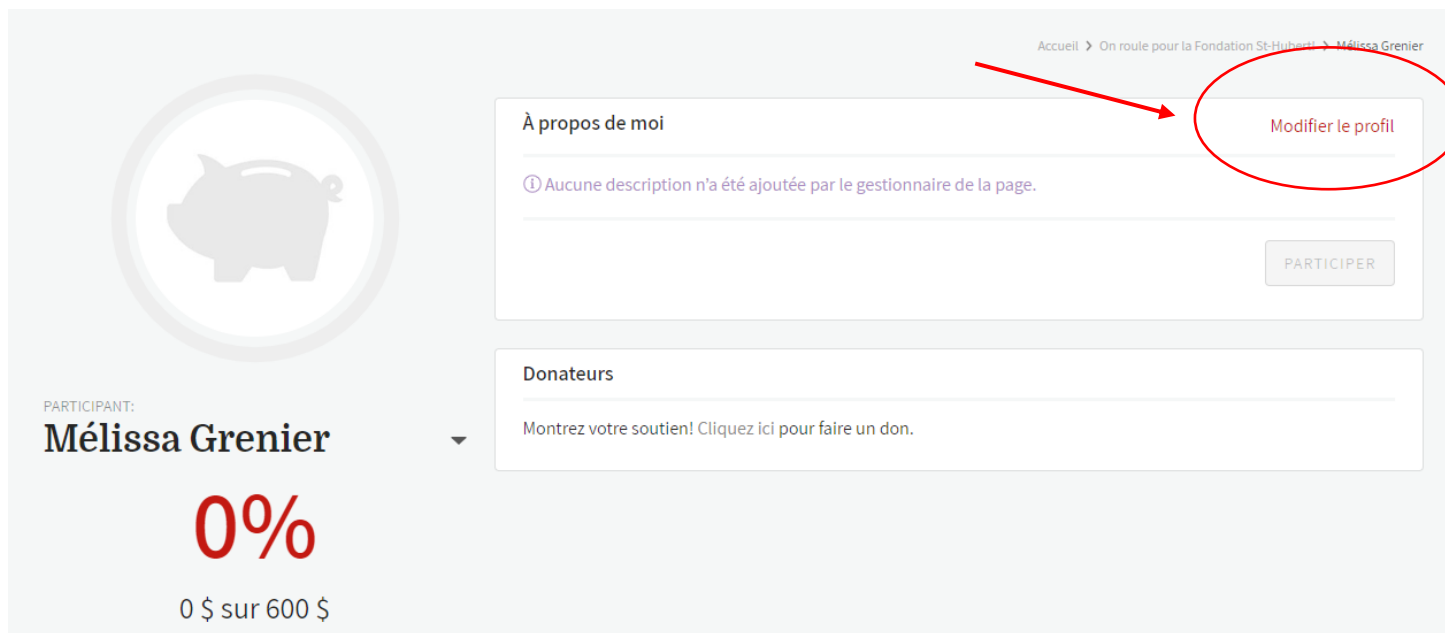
Accueil > On roule pour la Fondation St-Hubert > Mélissa Grenier

À propos de moi

Modifier le profil

ⓘ Aucune description n'a été ajoutée par le gestionnaire de la page.

PARTICIPER

PARTICIPANT:
Mélissa Grenier

0%

0 $ sur 600 $

Donateurs

Montrez votre soutien! Cliquez ici pour faire un don.